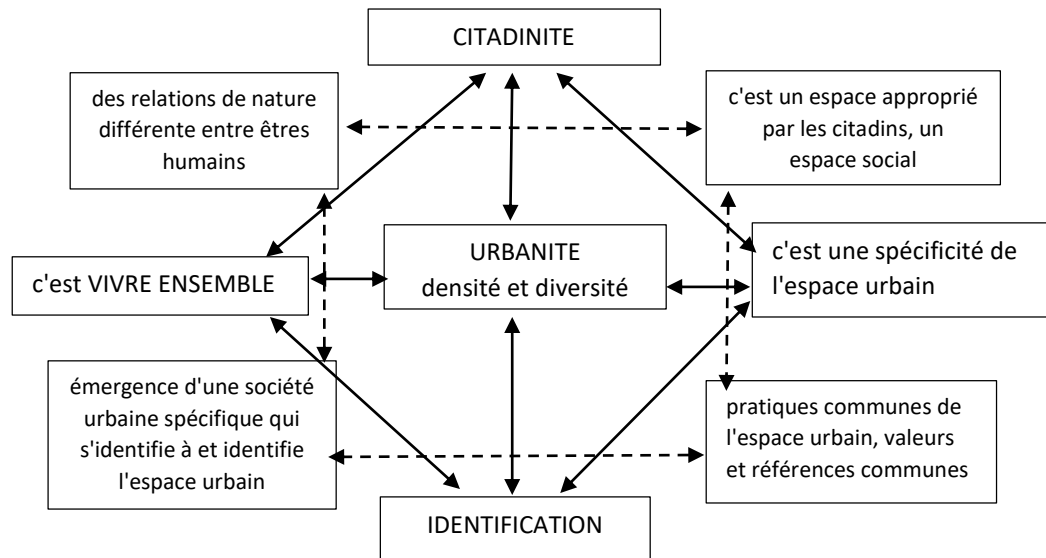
CITADINITE

des relations de nature différente entre êtres humains

c'est un espace approprié par les citadins, un espace social

URBANITE
densité et diversité

c'est VIVRE ENSEMBLE

c'est une spécificité de l'espace urbain

émergence d'une société urbaine spécifique qui s'identifie à et identifie l'espace urbain

pratiques communes de l'espace urbain, valeurs et références communes

IDENTIFICATION